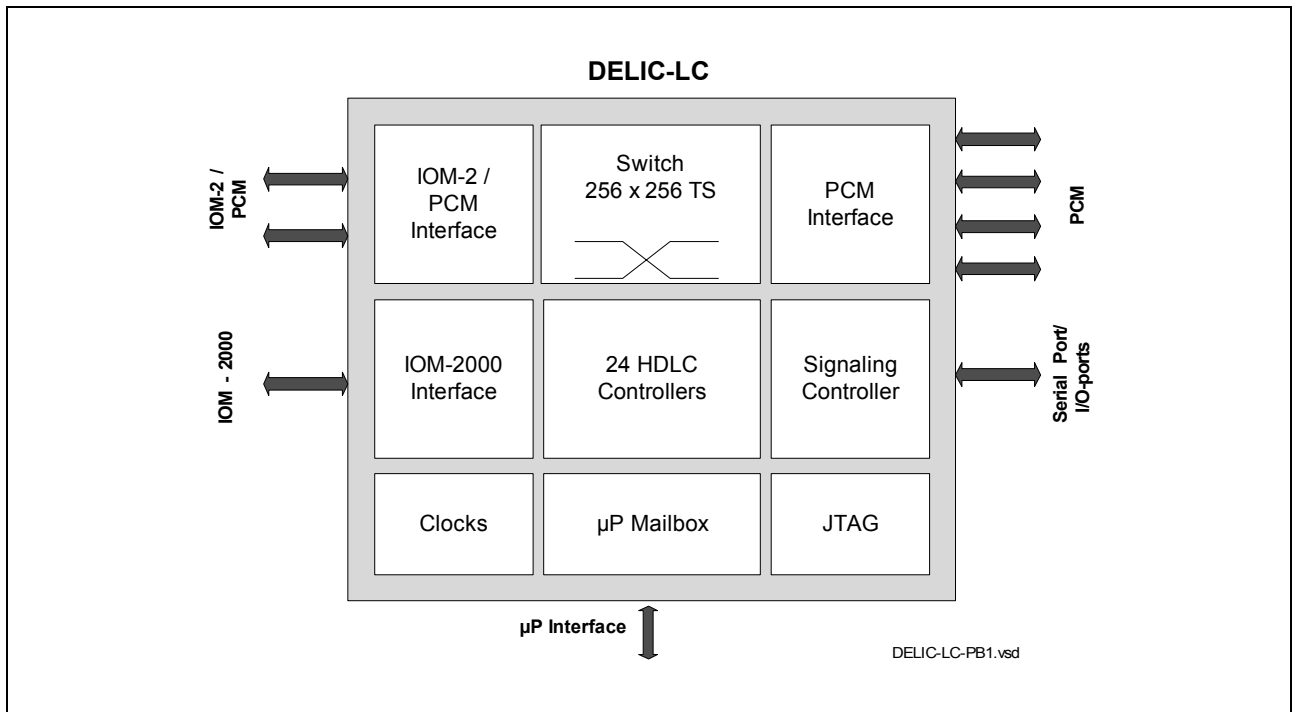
DELIC-LC

IOM-2 / PCM

IOM-2 / PCM Interface

Switch 256 x 256 TS

PCM Interface

PCM

IOM - 2000

IOM-2000 Interface

24 HDLC Controllers

Signaling Controller

Serial Port/ I/O-ports

Clocks

µP Mailbox

JTAG

µP Interface

DELIC-LC-PB1.vsd